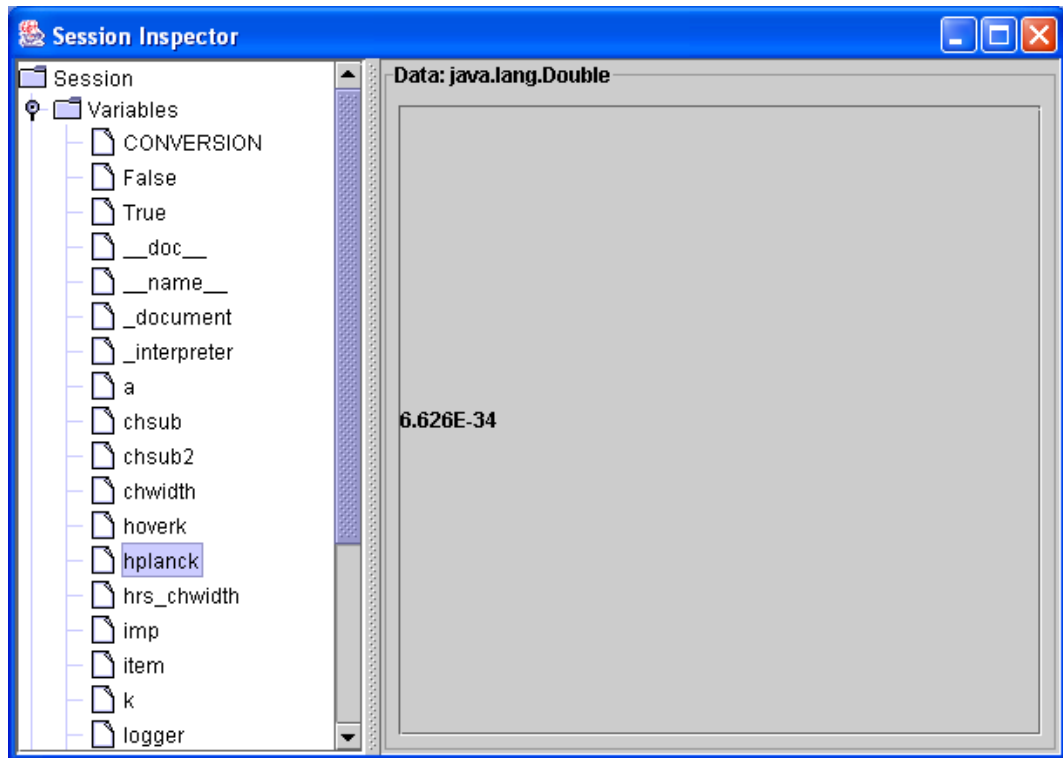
Session Inspector

Session
Variables
CONVERSION
False
True
\_\_doc\_\_
\_\_name\_\_
\_document
\_interpreter
a
chsub
chsub2
chwidth
hoverk
hplanck
hrs\_chwidth
imp
item
k
logger

Data: java.lang.Double

6.626E-34